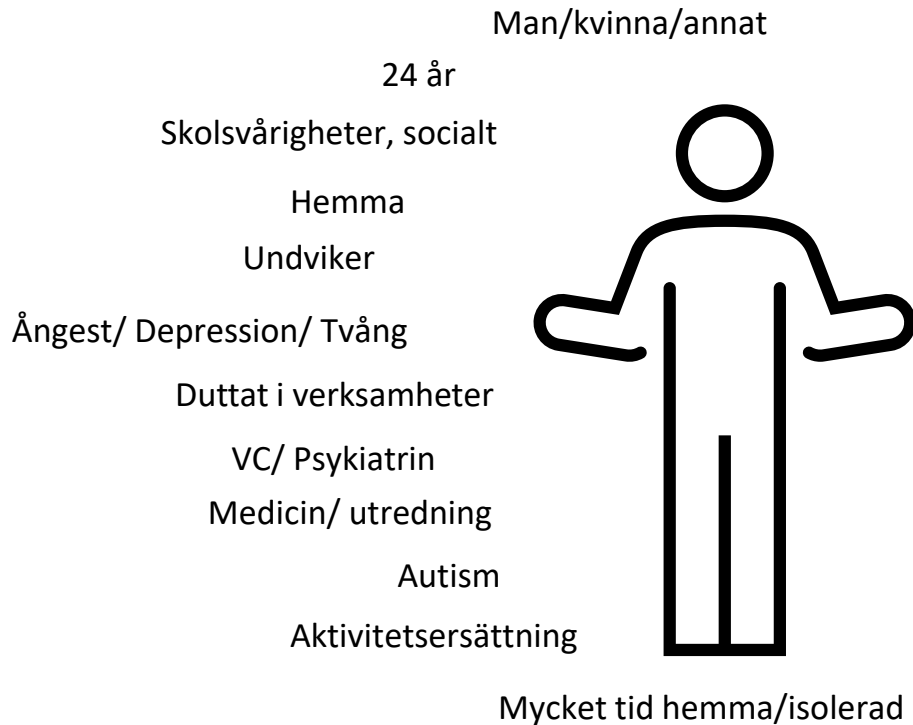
Man/kvinna/annat

24 år

Skolsvårigheter, socialt

Hemma

Undviker

Ångest/ Depression/ Tvång

Duttat i verksamheter

VC/ Psykiatrin

Medicin/ utredning

Autism

Aktivitetsersättning

Mycket tid hemma/isolerad